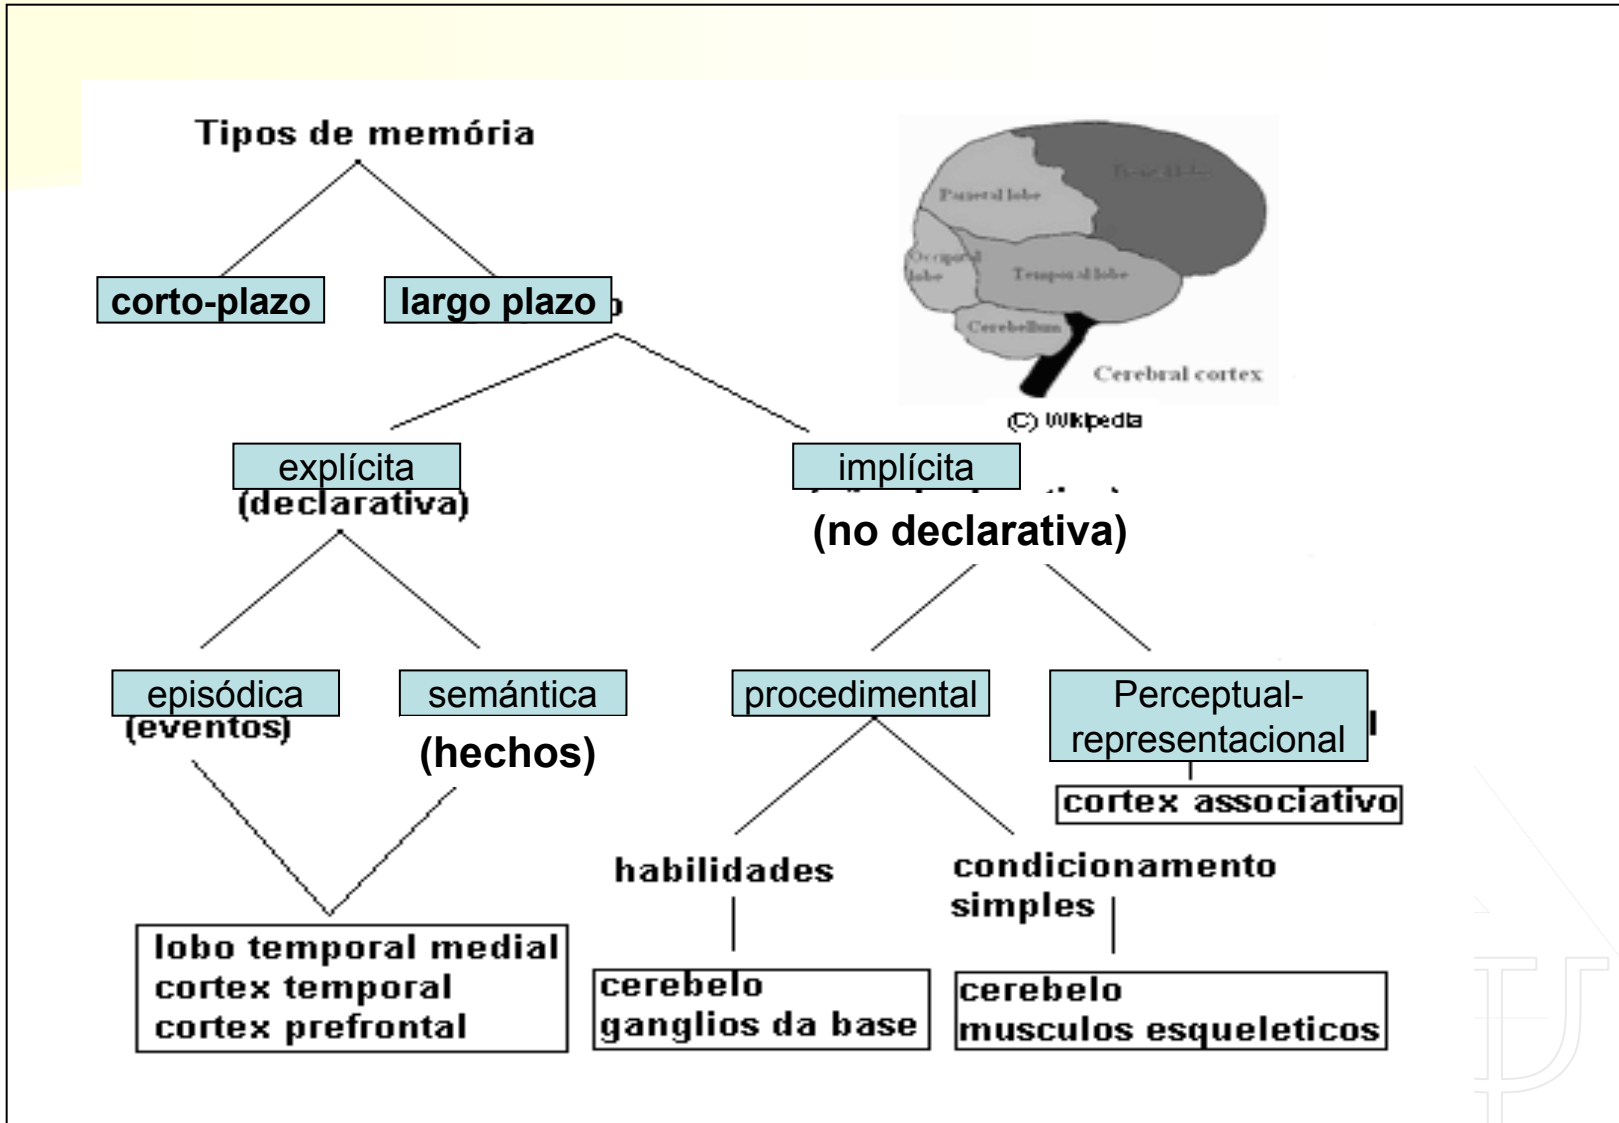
Tipos de memória

corto-plazo

largo plazo

Parietal lobe

Frontal lobe

Occipital lobe

Temporal lobe

Cerebellum

Cerebral cortex

(C) Wikipedia

explícita
(declarativa)

implícita
(no declarativa)

episódica
(eventos)

semántica
(hechos)

procedimental

Perceptual-representacional

cortex associativo

habilidades

condicionamento simples

lobo temporal medial
cortex temporal
cortex prefrontal

cerebelo
ganglios da base

cerebelo
musculos esqueleticos